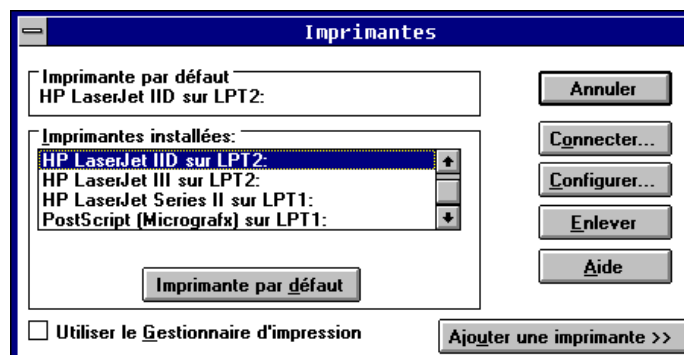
Imprimantes

Imprimante par défaut
HP LaserJet IID sur LPT2:

Imprimantes installées:
HP LaserJet IID sur LPT2:
HP LaserJet III sur LPT2:
HP LaserJet Series II sur LPT1:
PostScript (Micrografx) sur LPT1:

Imprimante par défaut

Utiliser le Gestionnaire d'impression

Annuler
Connecter...
Configurer...
Enlever
Aide
Ajouter une imprimante >>